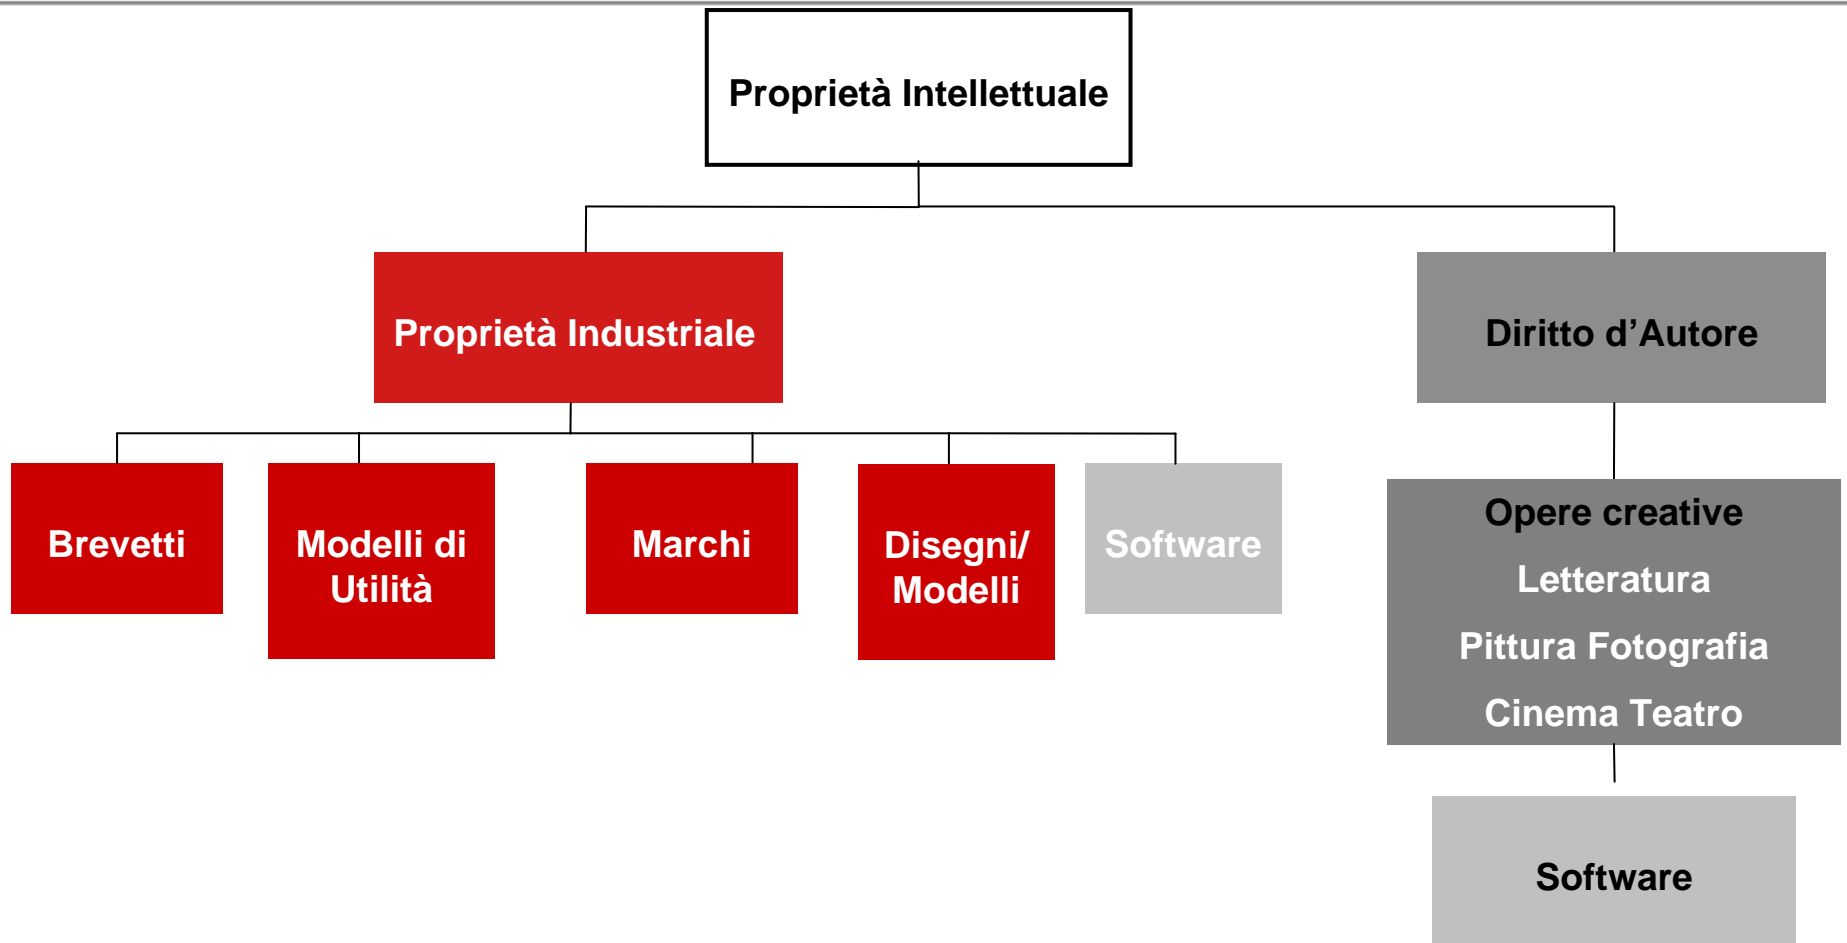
Proprietà Intellettuale

Proprietà Industriale

Diritto d’Autore

Brevetti

Modelli di Utilità

Marchi

Disegni/ Modelli

Software

Opere creative

Letteratura

Pittura Fotografia

Cinema Teatro

Software